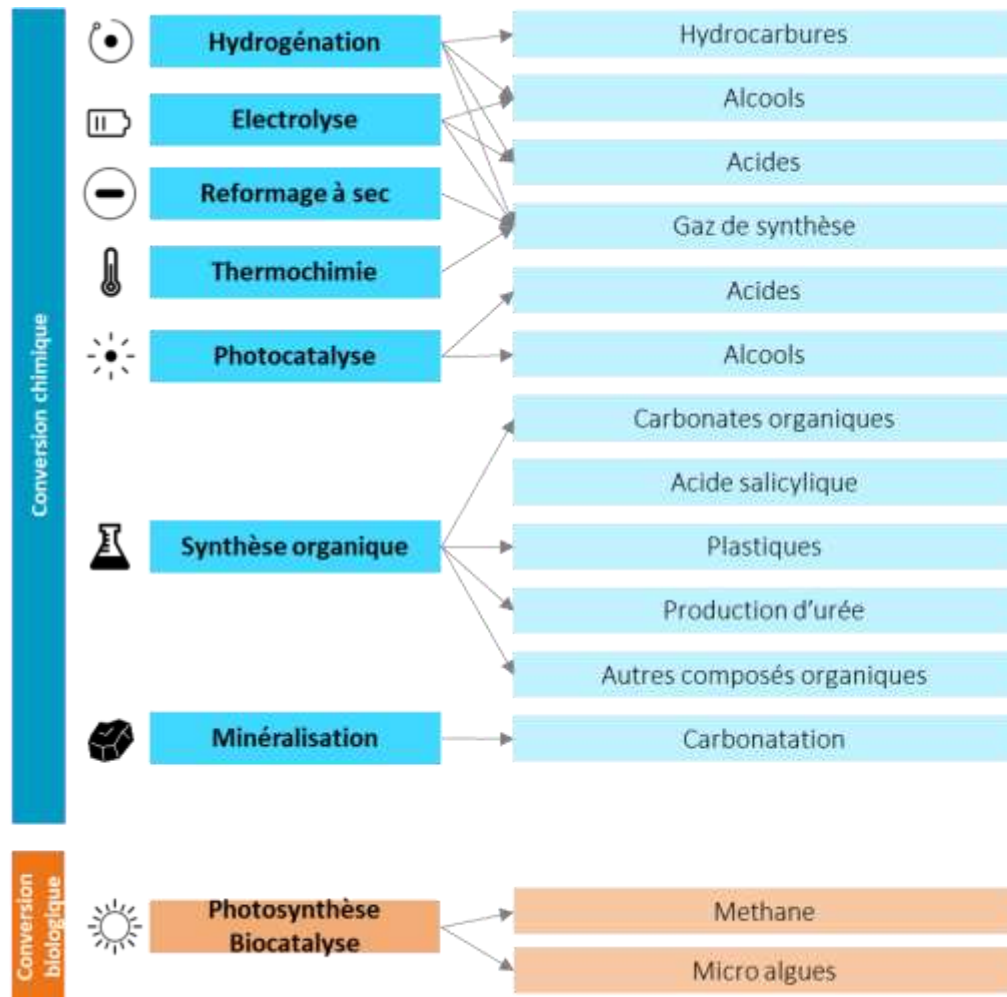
Conversion chimique

Hydrogénation
Electrolyse
Reformage à sec
Thermochimie
Photocatalyse
Synthèse organique
Minéralisation

Hydrocarbures
Alcools
Acides
Gaz de synthèse
Acides
Alcools
Carbonates organiques
Acide salicylique
Plastiques
Production d'urée
Autres composés organiques
Carbonatation

Conversion biologique

Photosynthèse Biocatalyse

Methane
Micro algues